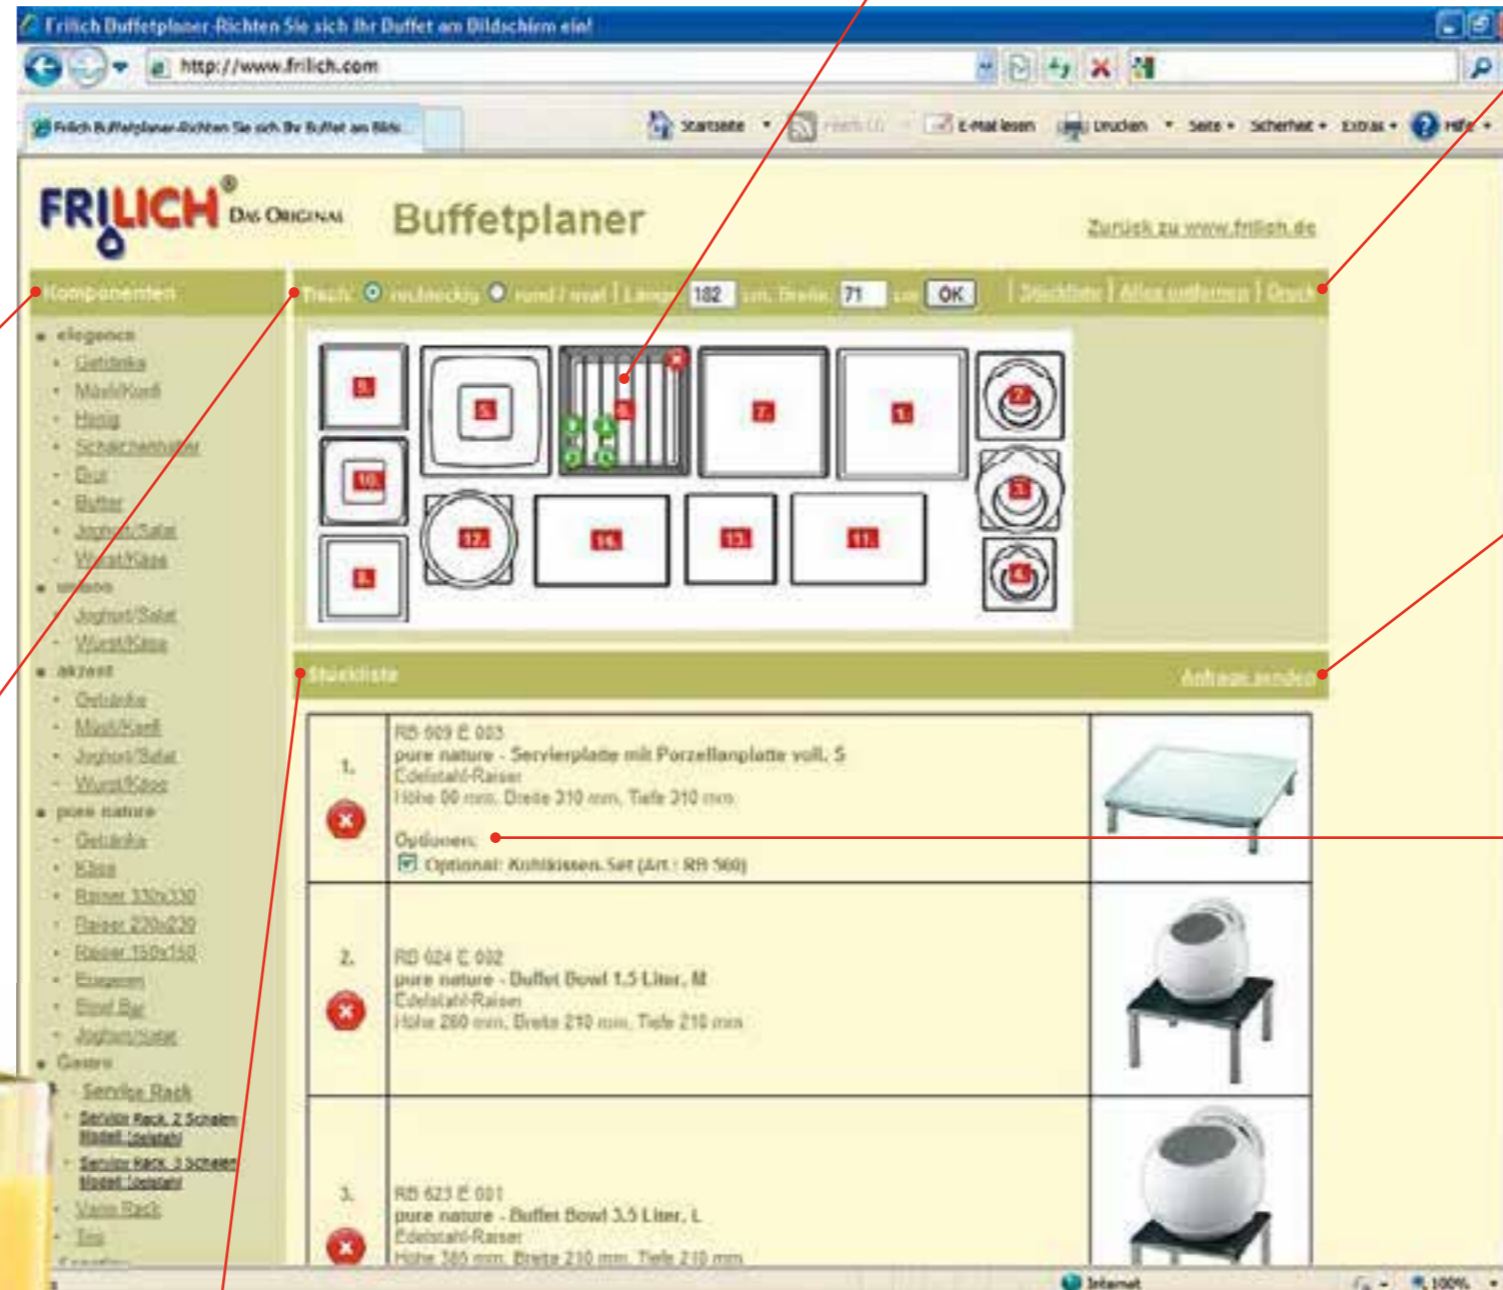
Frilich Buffetplaner-Richten Sie sich Ihr Buffet am Bildschirm ein!

http://www.frilich.com

Frilich Buffetplaner-Richten Sie sich Ihr Buffet am Bildschirm

Startseite Feeds (J) E-Mail lesen Drucken Seite Sicherheit Extras Hilfe

FRILICH® DAS ORIGINAL Buffetplaner

Zurück zu www.frilich.de

Komponenten

- eloganco
- Getränke
- Müsli/Korn
- Honig
- Schälchenhalter
- Brot
- Butter
- Joghurt/Salat
- Wurst/Käse
- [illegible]
- Joghurt/Salat
- Wurst/Käse
- akzent
- Getränke
- Müsli/Korn
- Joghurt/Salat
- Wurst/Käse
- pure nature
- Getränke
- Käse
- Raiser 330x330
- Raiser 270x270
- Raiser 150x150
- Etagere
- Food Bar
- Joghurt/Salat
- Gastro
- Service Rack
- Service Rack, 2 Schalen Modell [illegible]
- Service Rack, 3 Schalen Modell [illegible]
- Vario Rack
- Trio

Tisch: rechteckig rund / oval | Länge 182 cm, Breite 71 cm OK | Stückliste | Alles entfernen | Druck

5. 5. 9. 7. 1. 2. 10. 3. 12. 16. 13. 11. 8. 4.

Stückliste Anfrage senden

| | | |
|---|---|---|
| 1. | RB 009 E 003<br>pure nature - Servierplatte mit Porzellanplatte voll, S<br>Edelstahl-Raiser<br>Höhe 90 mm, Breite 310 mm, Tiefe 310 mm<br>Optionen:<br>Optional: Kühlkissen-Set (Art.: RB 560) | |
| 2. | RB 024 E 002<br>pure nature - Buffet Bowl 1,5 Liter, M<br>Edelstahl-Raiser<br>Höhe 280 mm, Breite 210 mm, Tiefe 210 mm | |
| 3. | RB 623 E 001<br>pure nature - Buffet Bowl 3,5 Liter, L<br>Edelstahl-Raiser<br>Höhe 385 mm, Breite 210 mm, Tiefe 210 mm | |

Internet 100%